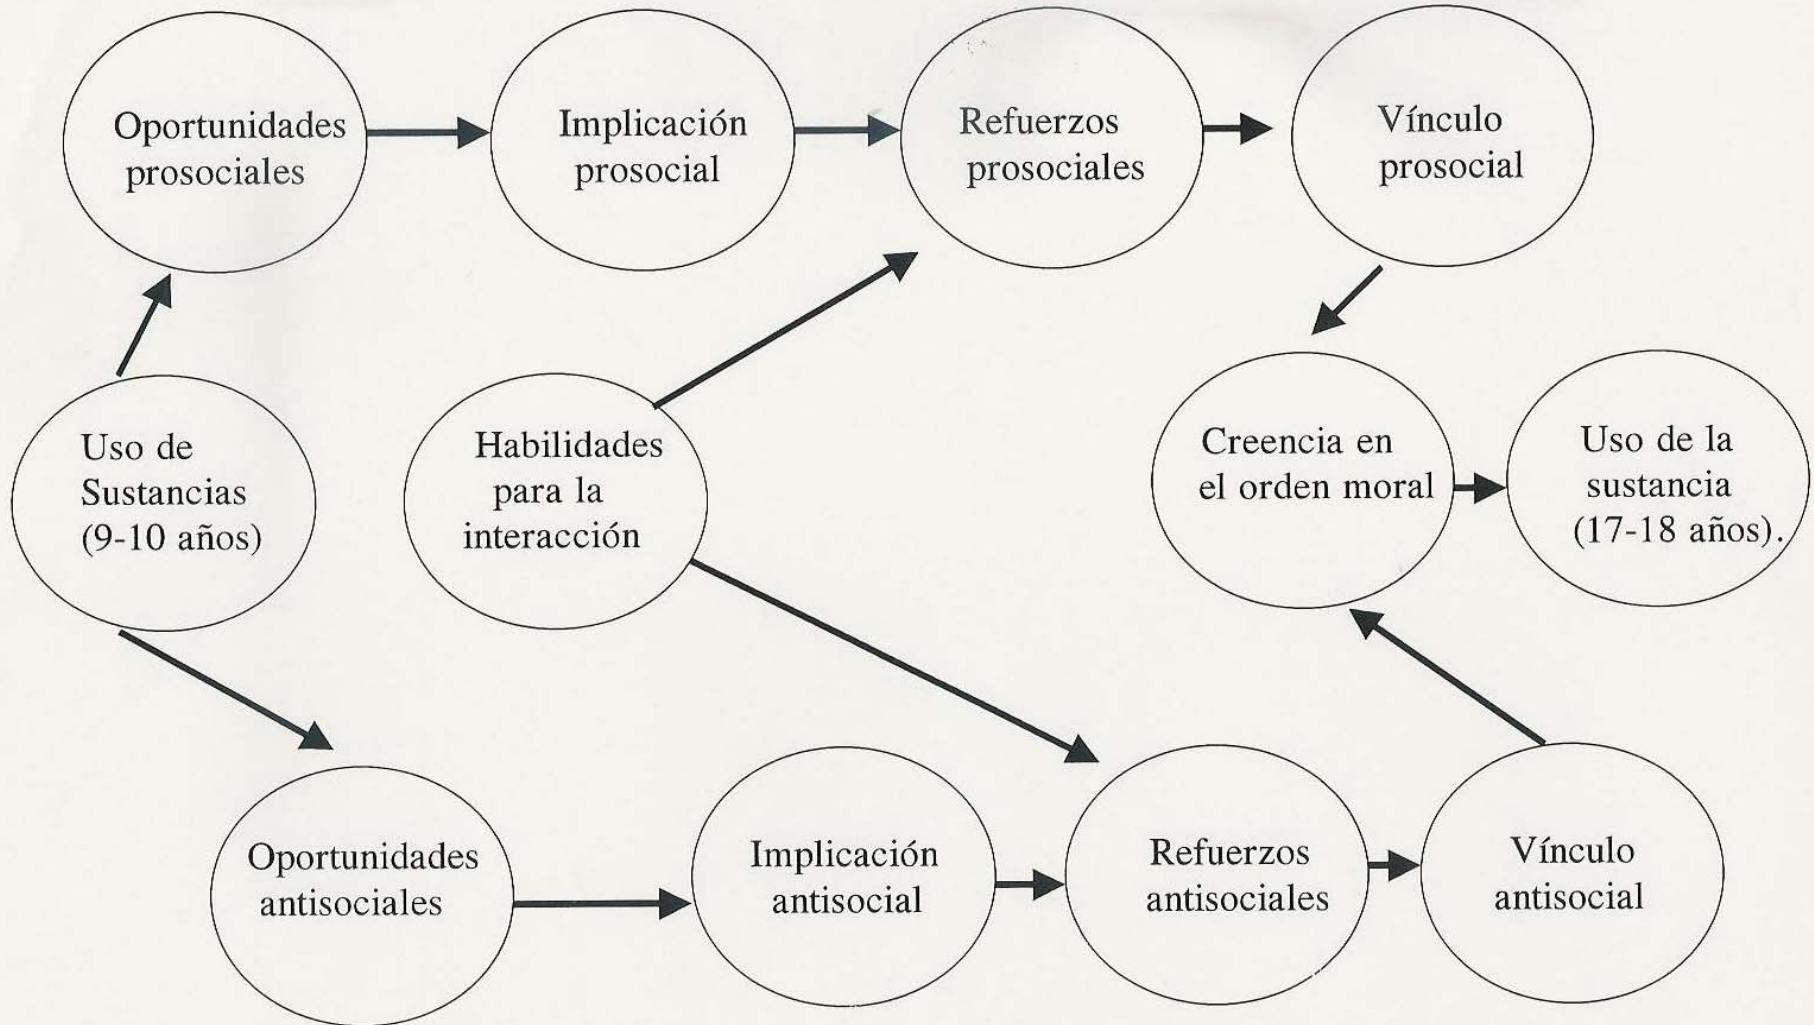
Oportunidades prosociales

Implicación prosocial

Refuerzos prosociales

Vínculo prosocial

Uso de Sustancias (9-10 años)

Habilidades para la interacción

Creencia en el orden moral

Uso de la sustancia (17-18 años).

Oportunidades antisociales

Implicación antisocial

Refuerzos antisociales

Vínculo antisocial